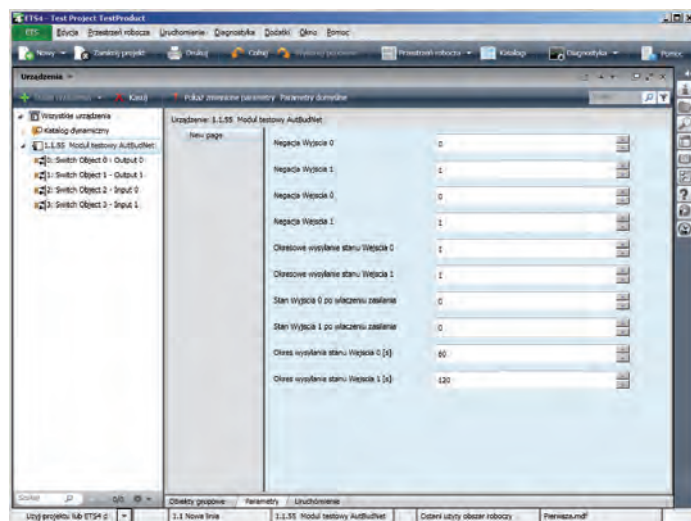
ETS4 - Test Project TestProduct

ETS Edycja Przestrzeń robocza Uruchomienie Diagnostyka Dodatki Okno Pomoc

Nowy Zamknij projekt Drukuj Cofnij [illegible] Przestrzeń robocza Katalogi Diagnostyka Pomoc

Urządzenia

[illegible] Kasuj Pokaż zmienione parametry Parametry domyślne

Wszystkie urządzenia
Katalog dynamiczny
1.1.55 Moduł testowy AutBudNet
0: Switch Object 0 - Output 0
1: Switch Object 1 - Output 1
2: Switch Object 2 - Input 0
3: Switch Object 3 - Input 1

Urządzenie: 1.1.55 Moduł testowy AutBudNet

New page

| | |
|---|---|
| Negacja Wyjścia 0 | 0 |
| Negacja Wyjścia 1 | 1 |
| Negacja Wejścia 0 | 0 |
| Negacja Wejścia 1 | 1 |
| Okresowe wysyłanie stanu Wejścia 0 | 1 |
| Okresowe wysyłanie stanu Wejścia 1 | 1 |
| Stan Wyjścia 0 po włączeniu zasilania | 0 |
| Stan Wyjścia 1 po włączeniu zasilania | 0 |
| Okres wysyłania stanu Wejścia 0 [s] | 60 |
| Okres wysyłania stanu Wejścia 1 [s] | 120 |

Szukaj 0/0

Obiekty grupowe Parametry Uruchomienie

Użyj projektu lub ETS4 d 1.1 Nowa linia 1.1.55 Moduł testowy AutBudNet Ostatni użyty obszar roboczy Pierwsza.mdf